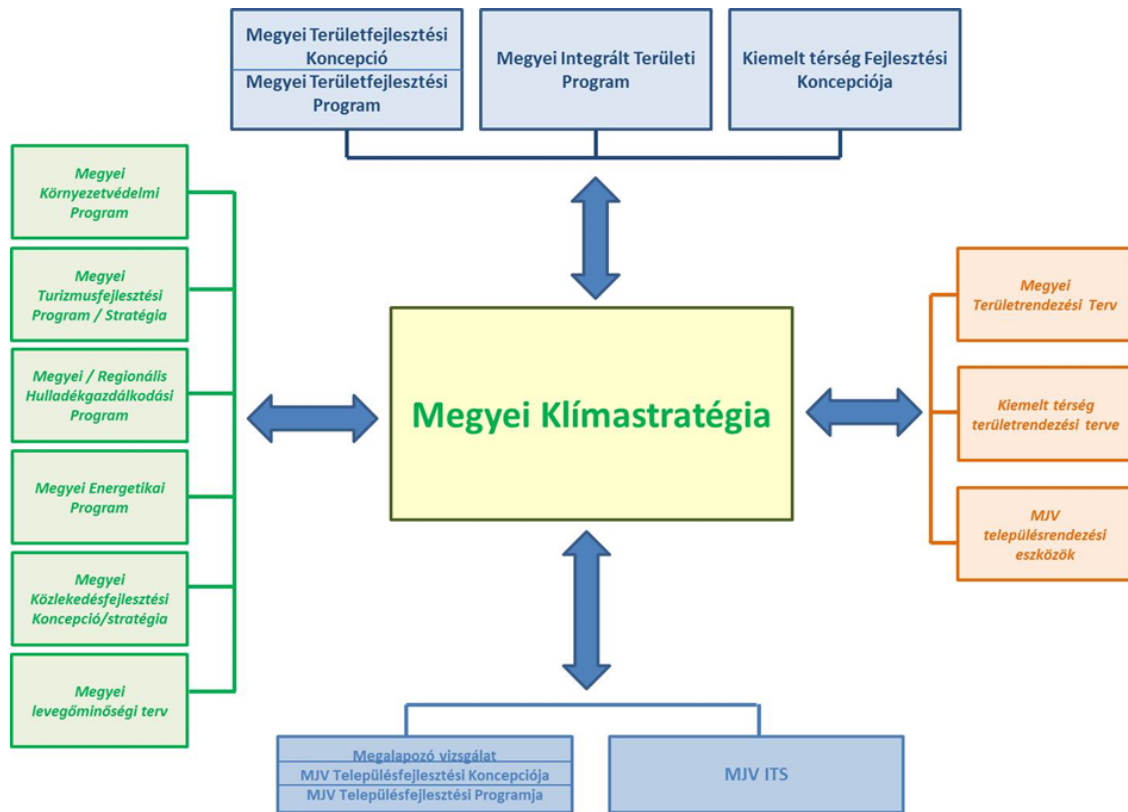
Megyei Területfejlesztési Koncepció
Megyei Területfejlesztési Program

Megyei Integrált Területi Program

Kiemelt térség Fejlesztési Koncepciója

Megyei Környezetvédelmi Program

Megyei Turizmusfejlesztési Program / Stratégia

Megyei / Regionális Hulladékgazdálkodási Program

Megyei Energetikai Program

Megyei Közlekedésfejlesztési Koncepció/stratégia

Megyei levegőminőségi terv

Megyei Klímastratégia

Megyei Területrendezési Terv

Kiemelt térség területrendezési terve

MJV településrendezési eszközök

Megalapozó vizsgálat
MJV Településfejlesztési Koncepciója
MJV Településfejlesztési Programja

MJV ITS